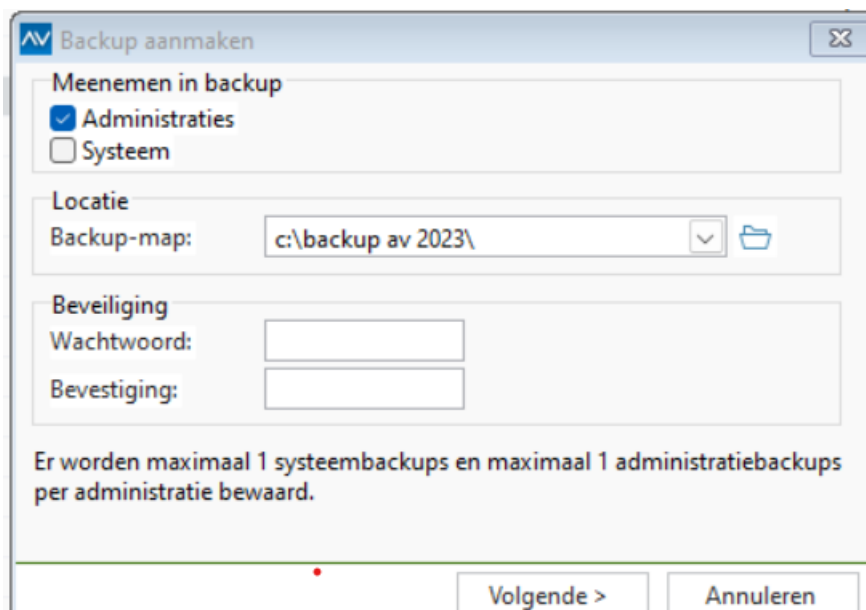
AV Backup aanmaken

Meenemen in backup
Administraties
Systeem

Locatie
Backup-map: c:\backup av 2023\

Beveiliging
Wachtwoord:
Bevestiging:

Er worden maximaal 1 systeembackups en maximaal 1 administratiebackups per administratie bewaard.

Volgende >
Annuleren